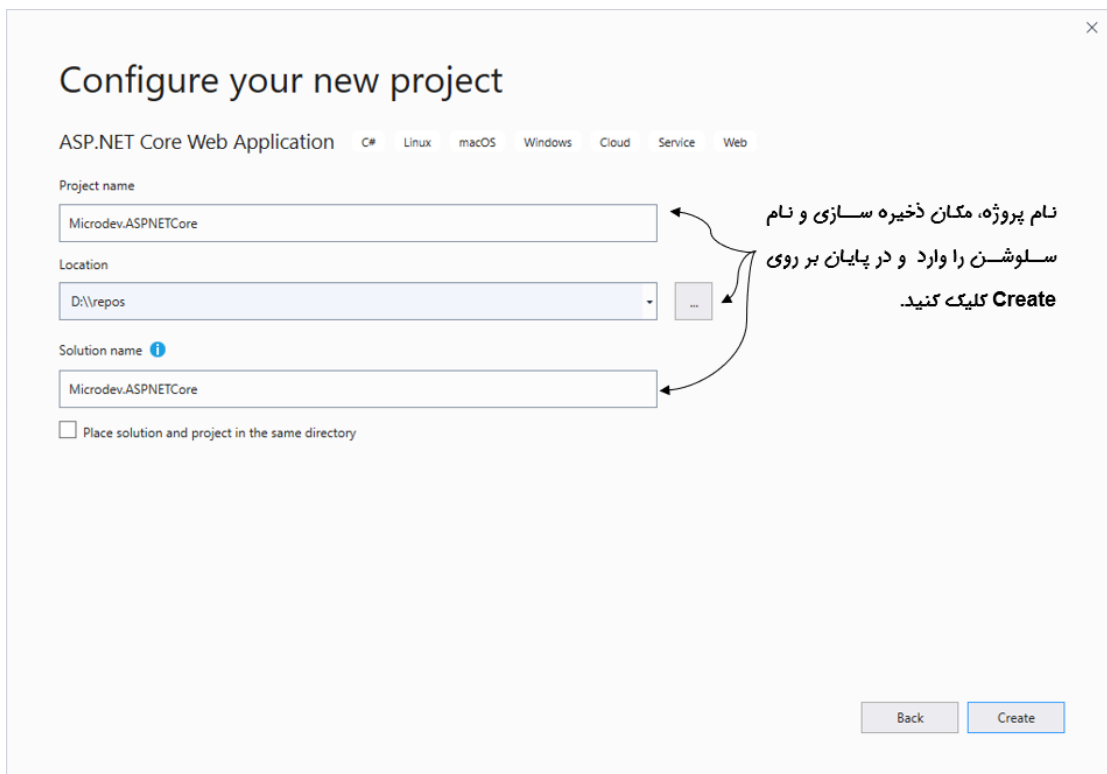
×

Configure your new project

ASP.NET Core Web Application C# Linux macOS Windows Cloud Service Web

Project name

Microdev.ASPNETCore

Location

D:\\repos

...

Solution name

Microdev.ASPNETCore

Place solution and project in the same directory

نام پروژه، مکان ذخیره سازی و نام سلوشن را وارد و در پایان بر روی Create کلیک کنید.

Back Create